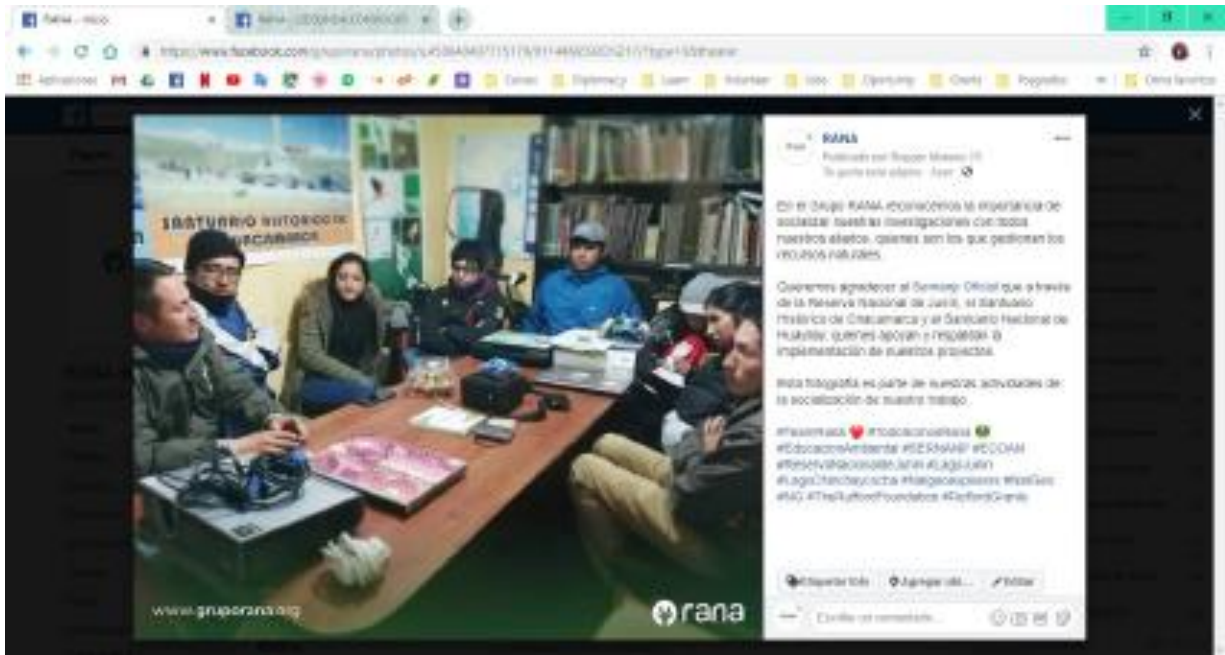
RANA
Publicado por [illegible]
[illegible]

En el Grupo RANA reconocemos la importancia de socializar nuestras investigaciones con todos nuestros aliados, quienes son los que gestionan los recursos naturales.

Queremos agradecer al Servicio Oficial que a través de la Reserva Nacional de Junín, el Santuario Histórico de Chacamarca y el Santuario Nacional de Huayllay, quienes apoyan y respaldan la implementación de nuestros proyectos.

Esta fotografía es parte de nuestras actividades de la socialización de nuestro trabajo.

#Tesoreirana ❤️ #todosconelrana 🐸 #EducaciónAmbiental #SERNANP #ECOAN #ReservaNacionaldeJunin #LagoJunin #LagoChinchaycocha #Telmatobiusmacrostomus #NatGeo #NG #TheRuffordFoundation #RuffordGrants

SANTUARIO HISTORICO DE CHACAMARCA

www.gruporana.org

rana

Etiquetar foto
Agregar ubi...
Editar
Escribe un comentario...